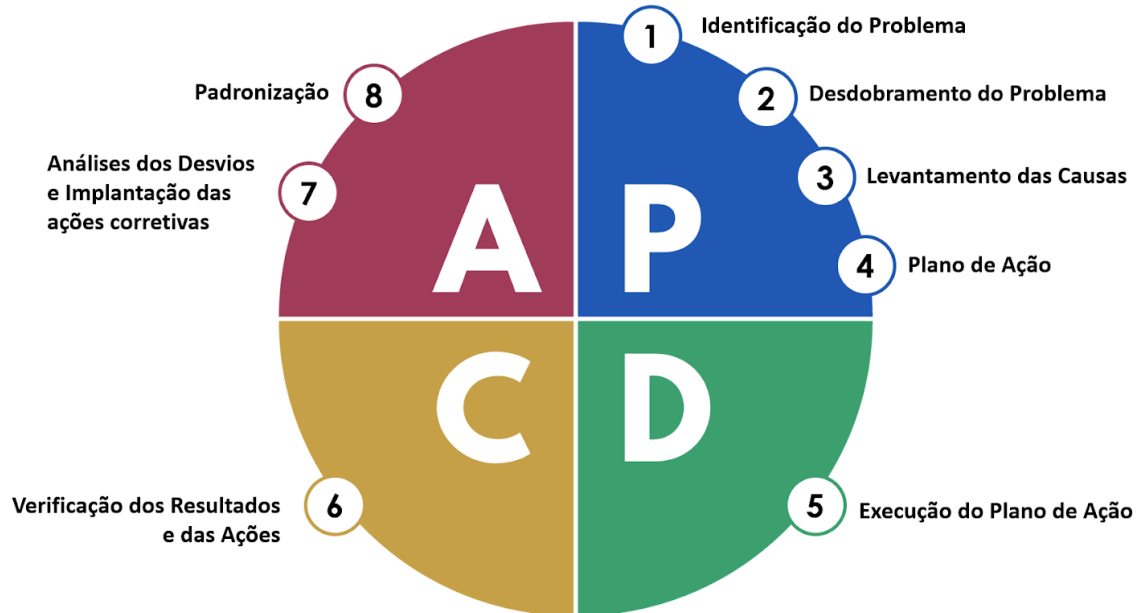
1 Identificação do Problema

2 Desdobramento do Problema

3 Levantamento das Causas

4 Plano de Ação

Padronização 8

Análises dos Desvios e Implantação das ações corretivas 7

A P

C D

Verificação dos Resultados e das Ações 6

5 Execução do Plano de Ação